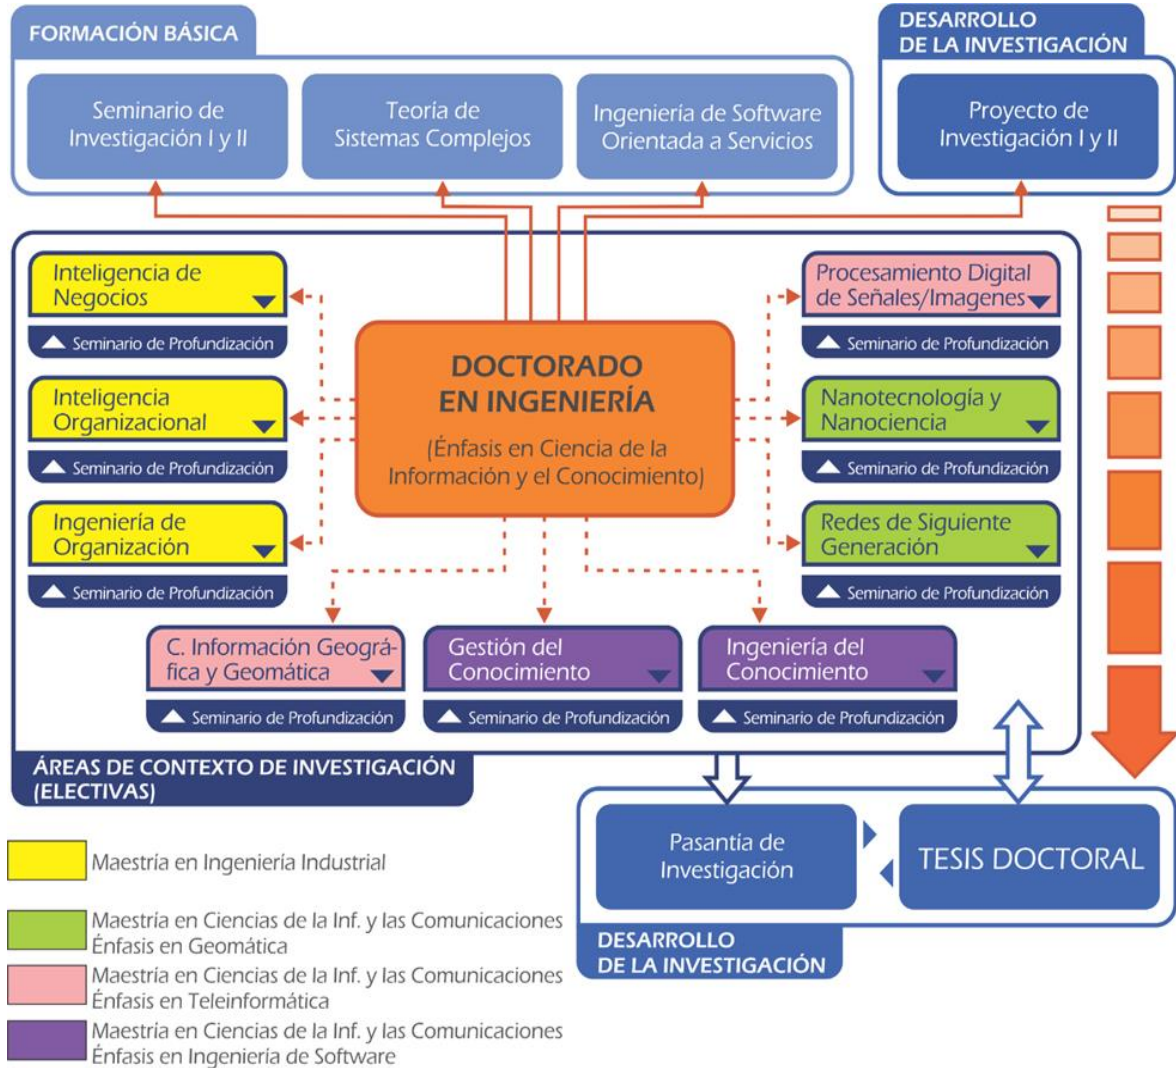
FORMACIÓN BÁSICA

Seminario de Investigación I y II

Teoría de Sistemas Complejos

Ingeniería de Software Orientada a Servicios

DESARROLLO DE LA INVESTIGACIÓN

Proyecto de Investigación I y II

Inteligencia de Negocios

Seminario de Profundización

Inteligencia Organizacional

Seminario de Profundización

Ingeniería de Organización

Seminario de Profundización

DOCTORADO EN INGENIERÍA

(Énfasis en Ciencia de la Información y el Conocimiento)

Procesamiento Digital de Señales/Imagenes

Seminario de Profundización

Nanotecnología y Nanociencia

Seminario de Profundización

Redes de Siguiente Generación

Seminario de Profundización

C. Información Geográfica y Geomática

Seminario de Profundización

Gestión del Conocimiento

Seminario de Profundización

Ingeniería del Conocimiento

Seminario de Profundización

ÁREAS DE CONTEXTO DE INVESTIGACIÓN (ELECTIVAS)

Pasantia de Investigación

TESIS DOCTORAL

DESARROLLO DE LA INVESTIGACIÓN

Maestría en Ingeniería Industrial

Maestría en Ciencias de la Inf. y las Comunicaciones Énfasis en Geomática

Maestría en Ciencias de la Inf. y las Comunicaciones Énfasis en Teleinformática

Maestría en Ciencias de la Inf. y las Comunicaciones Énfasis en Ingeniería de Software